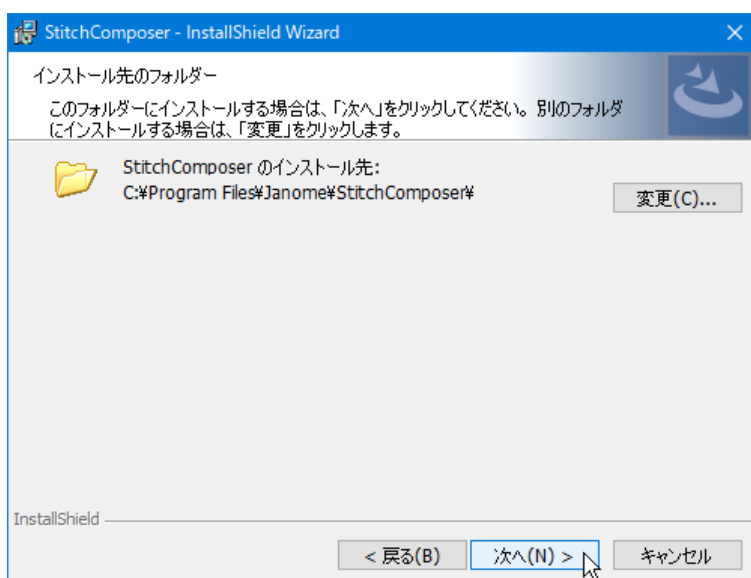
StitchComposer - InstallShield Wizard

インストール先のフォルダー

このフォルダーにインストールする場合は、「次へ」をクリックしてください。別のフォルダにインストールする場合は、「変更」をクリックします。

StitchComposer のインストール先:
C:¥Program Files¥Janome¥StitchComposer¥

変更(C)...

InstallShield

< 戻る(B)

次へ(N) >

キャンセル